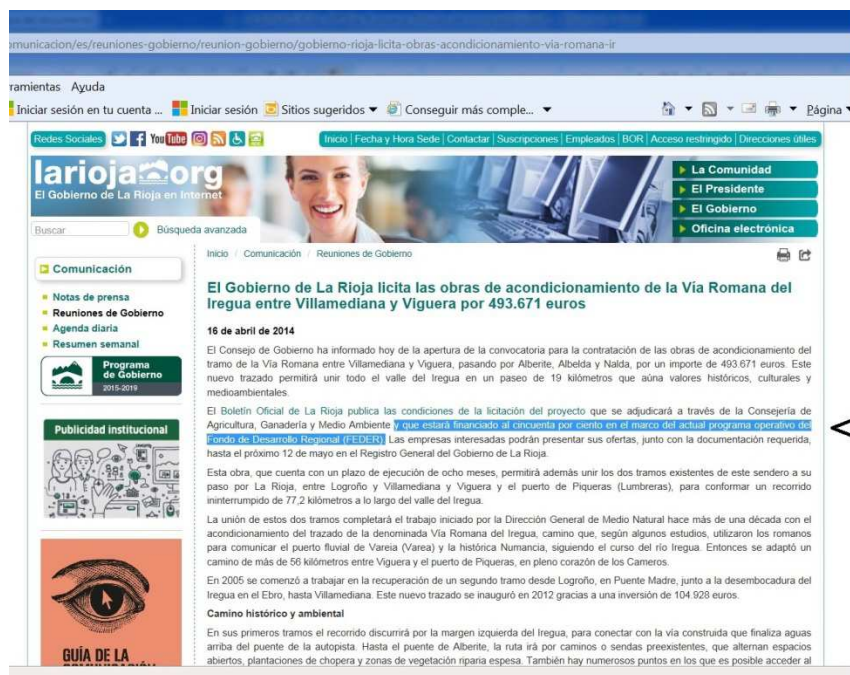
omunicacion/es/reuniones-gobierno/reunion-gobierno/gobierno-rioja-licita-obras-acondicionamiento-via-romana-ir

ramientas Ayuda

Iniciar sesión en tu cuenta ... Iniciar sesión Sitios sugeridos ▼ Conseguir más comple... ▼ Página

Redes Sociales You Tube

Inicio | Fecha y Hora Sede | Contactar | Suscripciones | Empleados | BOR | Acceso restringido | Direcciones útiles

larioja.org
El Gobierno de La Rioja en Internet

La Comunidad
El Presidente
El Gobierno
Oficina electrónica

Buscar
Búsqueda avanzada

Inicio / Comunicación / Reuniones de Gobierno

Comunicación

Notas de prensa
Reuniones de Gobierno
Agenda diaria
Resumen semanal

Programa de Gobierno 2015-2019

Publicidad institucional

GUÍA DE LA

El Gobierno de La Rioja licita las obras de acondicionamiento de la Vía Romana del Iregua entre Villamediana y Viguera por 493.671 euros

16 de abril de 2014

El Consejo de Gobierno ha informado hoy de la apertura de la convocatoria para la contratación de las obras de acondicionamiento del tramo de la Vía Romana entre Villamediana y Viguera, pasando por Alberite, Albelda y Nalda, por un importe de 493.671 euros. Este nuevo trazado permitirá unir todo el valle del Iregua en un paseo de 19 kilómetros que aúna valores históricos, culturales y medioambientales.

El Boletín Oficial de La Rioja publica las condiciones de la licitación del proyecto que se adjudicará a través de la Consejería de Agricultura, Ganadería y Medio Ambiente y que estará financiado al cincuenta por ciento en el marco del actual programa operativo del Fondo de Desarrollo Regional (FEDER). Las empresas interesadas podrán presentar sus ofertas, junto con la documentación requerida, hasta el próximo 12 de mayo en el Registro General del Gobierno de La Rioja.

Esta obra, que cuenta con un plazo de ejecución de ocho meses, permitirá además unir los dos tramos existentes de este sendero a su paso por La Rioja, entre Logroño y Villamediana y Viguera y el puerto de Piqueras (Lumbreras), para conformar un recorrido ininterrumpido de 77,2 kilómetros a lo largo del valle del Iregua.

La unión de estos dos tramos completará el trabajo iniciado por la Dirección General de Medio Natural hace más de una década con el acondicionamiento del trazado de la denominada Vía Romana del Iregua, camino que, según algunos estudios, utilizaron los romanos para comunicar el puerto fluvial de Vareia (Varea) y la histórica Numancia, siguiendo el curso del río Iregua. Entonces se adaptó un camino de más de 56 kilómetros entre Viguera y el puerto de Piqueras, en pleno corazón de los Cameros.

En 2005 se comenzó a trabajar en la recuperación de un segundo tramo desde Logroño, en Puente Madre, junto a la desembocadura del Iregua en el Ebro, hasta Villamediana. Este nuevo trazado se inauguró en 2012 gracias a una inversión de 104.928 euros.

Camino histórico y ambiental

En sus primeros tramos el recorrido discurrirá por la margen izquierda del Iregua, para conectar con la vía construida que finaliza aguas arriba del puente de la autopista. Hasta el puente de Alberite, la ruta irá por caminos o sendas preexistentes, que alternan espacios abiertos, plantaciones de chopera y zonas de vegetación riparia espesa. También hay numerosos puntos en los que es posible acceder al